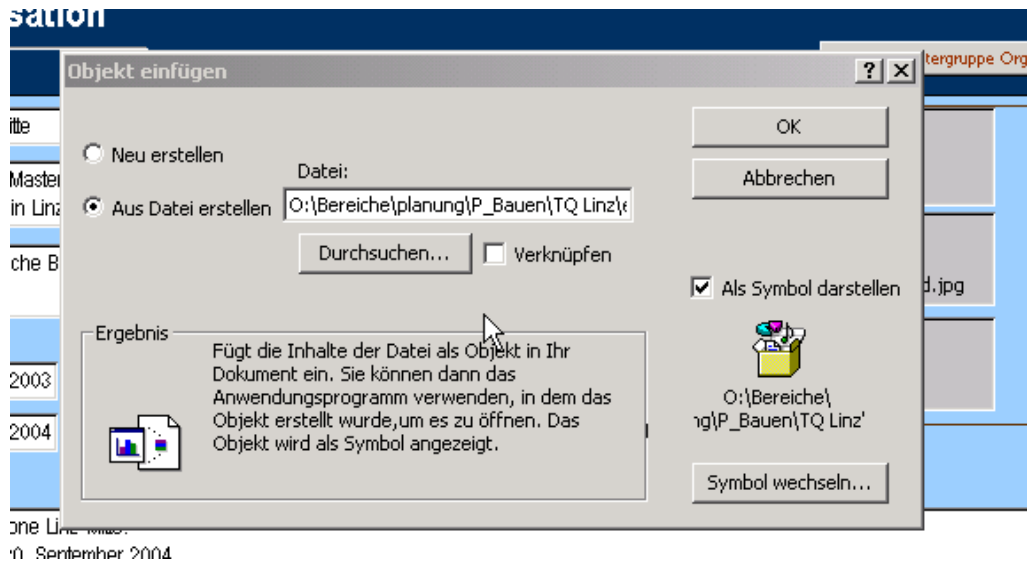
sation

ntergruppe Org

Objekt einfügen

?

X

itte

Master

in Lin

che B

2003

2004

one Lin

0. September 2004

Neu erstellen

Datei:

Aus Datei erstellen

O:\Bereiche\planung\P_Bauen\TQ Linz\

Durchsuchen...

Verknüpfen

OK

Abbrechen

Als Symbol darstellen

d.jpg

Ergebnis

Fügt die Inhalte der Datei als Objekt in Ihr Dokument ein. Sie können dann das Anwendungsprogramm verwenden, in dem das Objekt erstellt wurde,um es zu öffnen. Das Objekt wird als Symbol angezeigt.

O:\Bereiche\
ng\P_Bauen\TQ Linz'

Symbol wechseln...